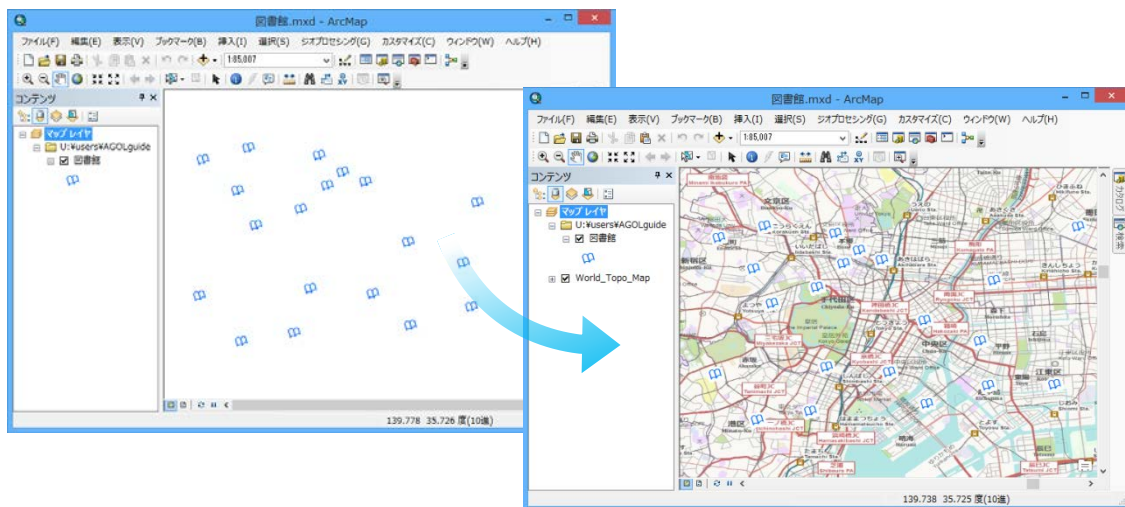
図書館.mxd - ArcMap

ファイル(F) 編集(E) 表示(V) ブックマーク(B) 挿入(I) 選択(S) ジオプロセシング(G) カスタマイズ(C) ウィンドウ(W) ヘルプ(H)

1:85,807

コンテンツ

マップ レイヤ
U:¥users¥AGOLguide
図書館

139.778 35.726 度(10進)

図書館.mxd - ArcMap

ファイル(F) 編集(E) 表示(V) ブックマーク(B) 挿入(I) 選択(S) ジオプロセシング(G) カスタマイズ(C) ウィンドウ(W) ヘルプ(H)

1:85,007

コンテンツ

マップ レイヤ
U:¥users¥AGOLguide
図書館
World_Topo_Map

文京区
新宿区
千代田区
中央区
江東区
港区

139.738 35.725 度(10進)